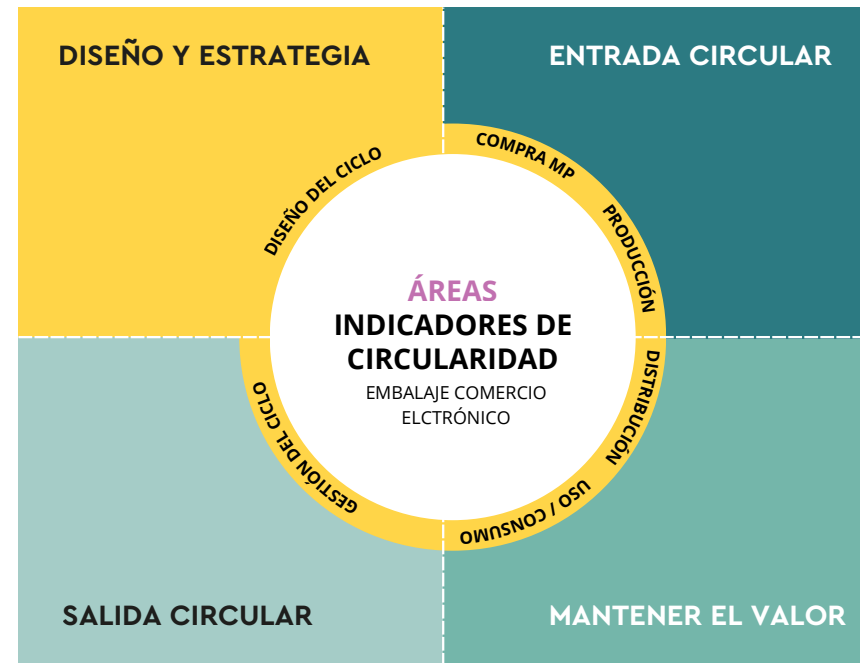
DISEÑO Y ESTRATEGIA

ENTRADA CIRCULAR

DISEÑO DEL CICLO

COMPRA MP

PRODUCCIÓN

ÁREAS
INDICADORES DE CIRCULARIDAD
EMBALAJE COMERCIO ELCTRÓNICO

DISTRIBUCIÓN

USO / CONSUMO

GESTIÓN DEL CICLO

SALIDA CIRCULAR

MANTENER EL VALOR